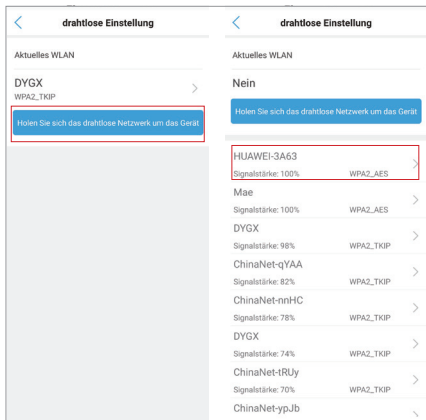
drahtlose Einstellung

Aktuelles WLAN

DYGX
WPA2_TKIP

Holen Sie sich das drahtlose Netzwerk um das Gerät

drahtlose Einstellung

Aktuelles WLAN

Nein

Holen Sie sich das drahtlose Netzwerk um das Gerät

HUAWEI-3A63
Signalstärke: 100% WPA2_AES

Mae
Signalstärke: 100% WPA2_AES

DYGX
Signalstärke: 98% WPA2_TKIP

ChinaNet-qYAA
Signalstärke: 82% WPA2_TKIP

ChinaNet-nnHC
Signalstärke: 78% WPA2_TKIP

DYGX
Signalstärke: 74% WPA2_TKIP

ChinaNet-tRUy
Signalstärke: 70% WPA2_TKIP

ChinaNet-ypJb